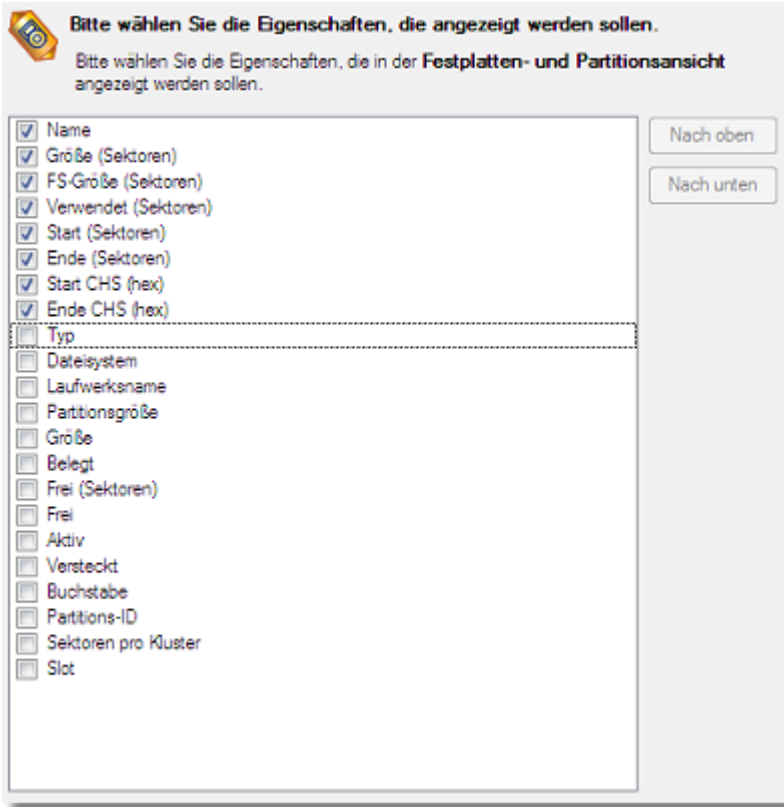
Bitte wählen Sie die Eigenschaften, die angezeigt werden sollen.

Bitte wählen Sie die Eigenschaften, die in der **Festplatten- und Partitionsansicht** angezeigt werden sollen.

Name
Größe (Sektoren)
FS-Größe (Sektoren)
Verwendet (Sektoren)
Start (Sektoren)
Ende (Sektoren)
Start CHS (hex)
Ende CHS (hex)
Typ
Dateisystem
Laufwerksname
Partitionsgröße
Größe
Belegt
Frei (Sektoren)
Frei
Aktiv
Versteckt
Buchstabe
Partitions-ID
Sektoren pro Kluster
Slot

Nach oben
Nach unten